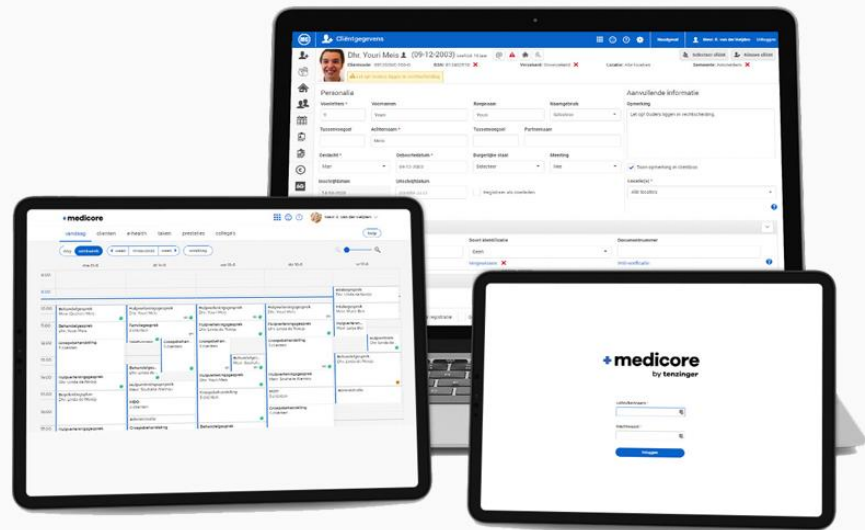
Cliëntgegevens

Dhr. Youri Mes (09-12-2003)

Personalia

Voorletters
Voornamen
Roepnaam
Naamgebruik
Tussenvoegsel
Achternaam
Tussenvoegsel
Partnernaam
Geslacht
Geboortedatum
Burgerlijke staat
Meerling
Inschrijfdatum
Uitschrijfdatum

Aanvullende informatie
Opmerking

Documentnummer

+ medicore
vandaag
cliënten
agenda
taken
prestaties
collega's

Hulpverleningsgesprek
Behandelgesprek
Intakegesprek

+ medicore
by tenzinger

Inloggen